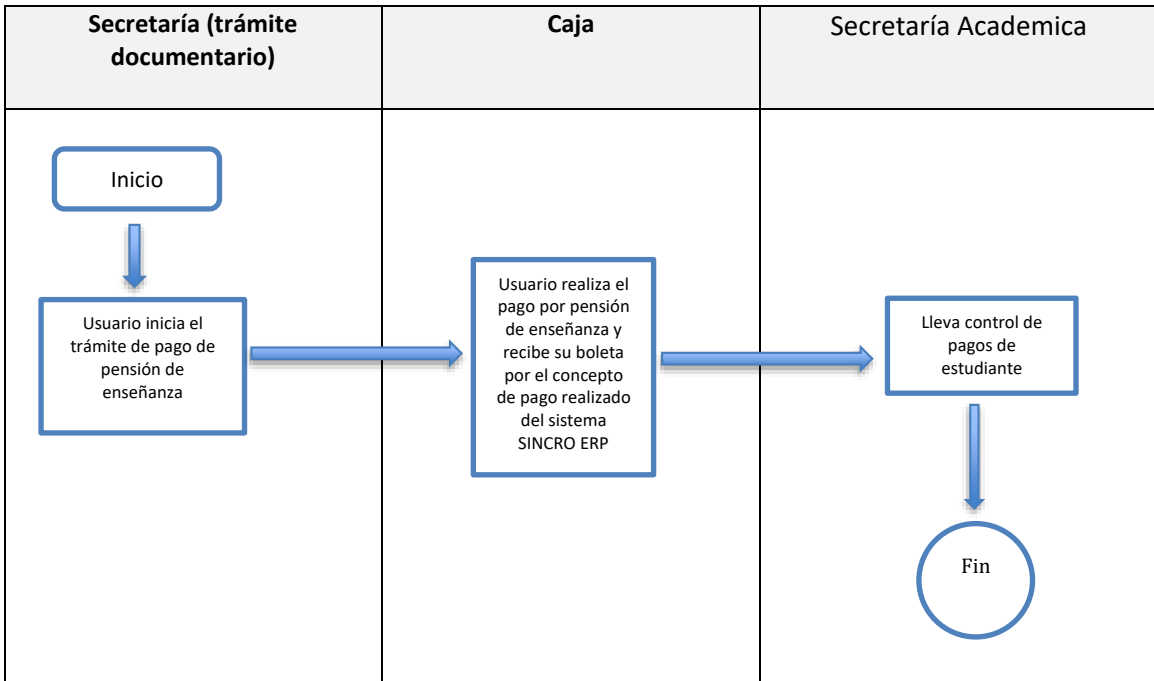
| Secretaría (trámite documentario) | Caja | Secretaría Academica |
|---|---|---|
| Inicio<br><br>Usuario inicia el trámite de pago de pensión de enseñanza | Usuario realiza el pago por pensión de enseñanza y recibe su boleta por el concepto de pago realizado del sistema SINCRO ERP | Lleva control de pagos de estudiante<br><br>Fin |